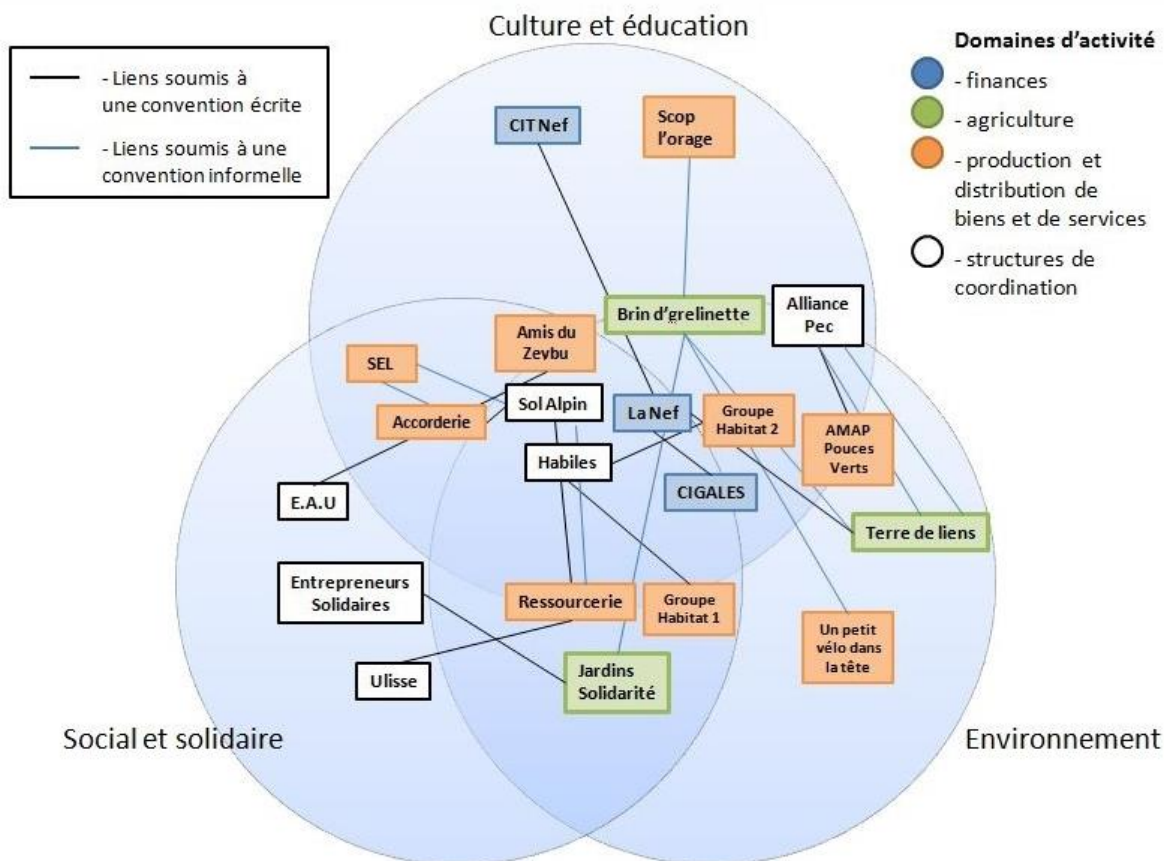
Culture et éducation

- Liens soumis à une convention écrite

- Liens soumis à une convention informelle

Domaines d'activité

- finances

- agriculture

- production et distribution de biens et de services

- structures de coordination

CIT Nef

Scop l'orage

Brin d'grelinette

Alliance Pec

Amis du Zeybu

SEL

Sol Alpin

Accorderie

La Nef

Groupe Habitat 2

AMAP Pouces Verts

Habiles

CIGALES

E.A.U

Terre de liens

Entrepreneurs Solidaires

Ressourcerie

Groupe Habitat 1

Un petit vélo dans la tête

Ulisse

Jardins Solidarité

Social et solidaire

Environnement